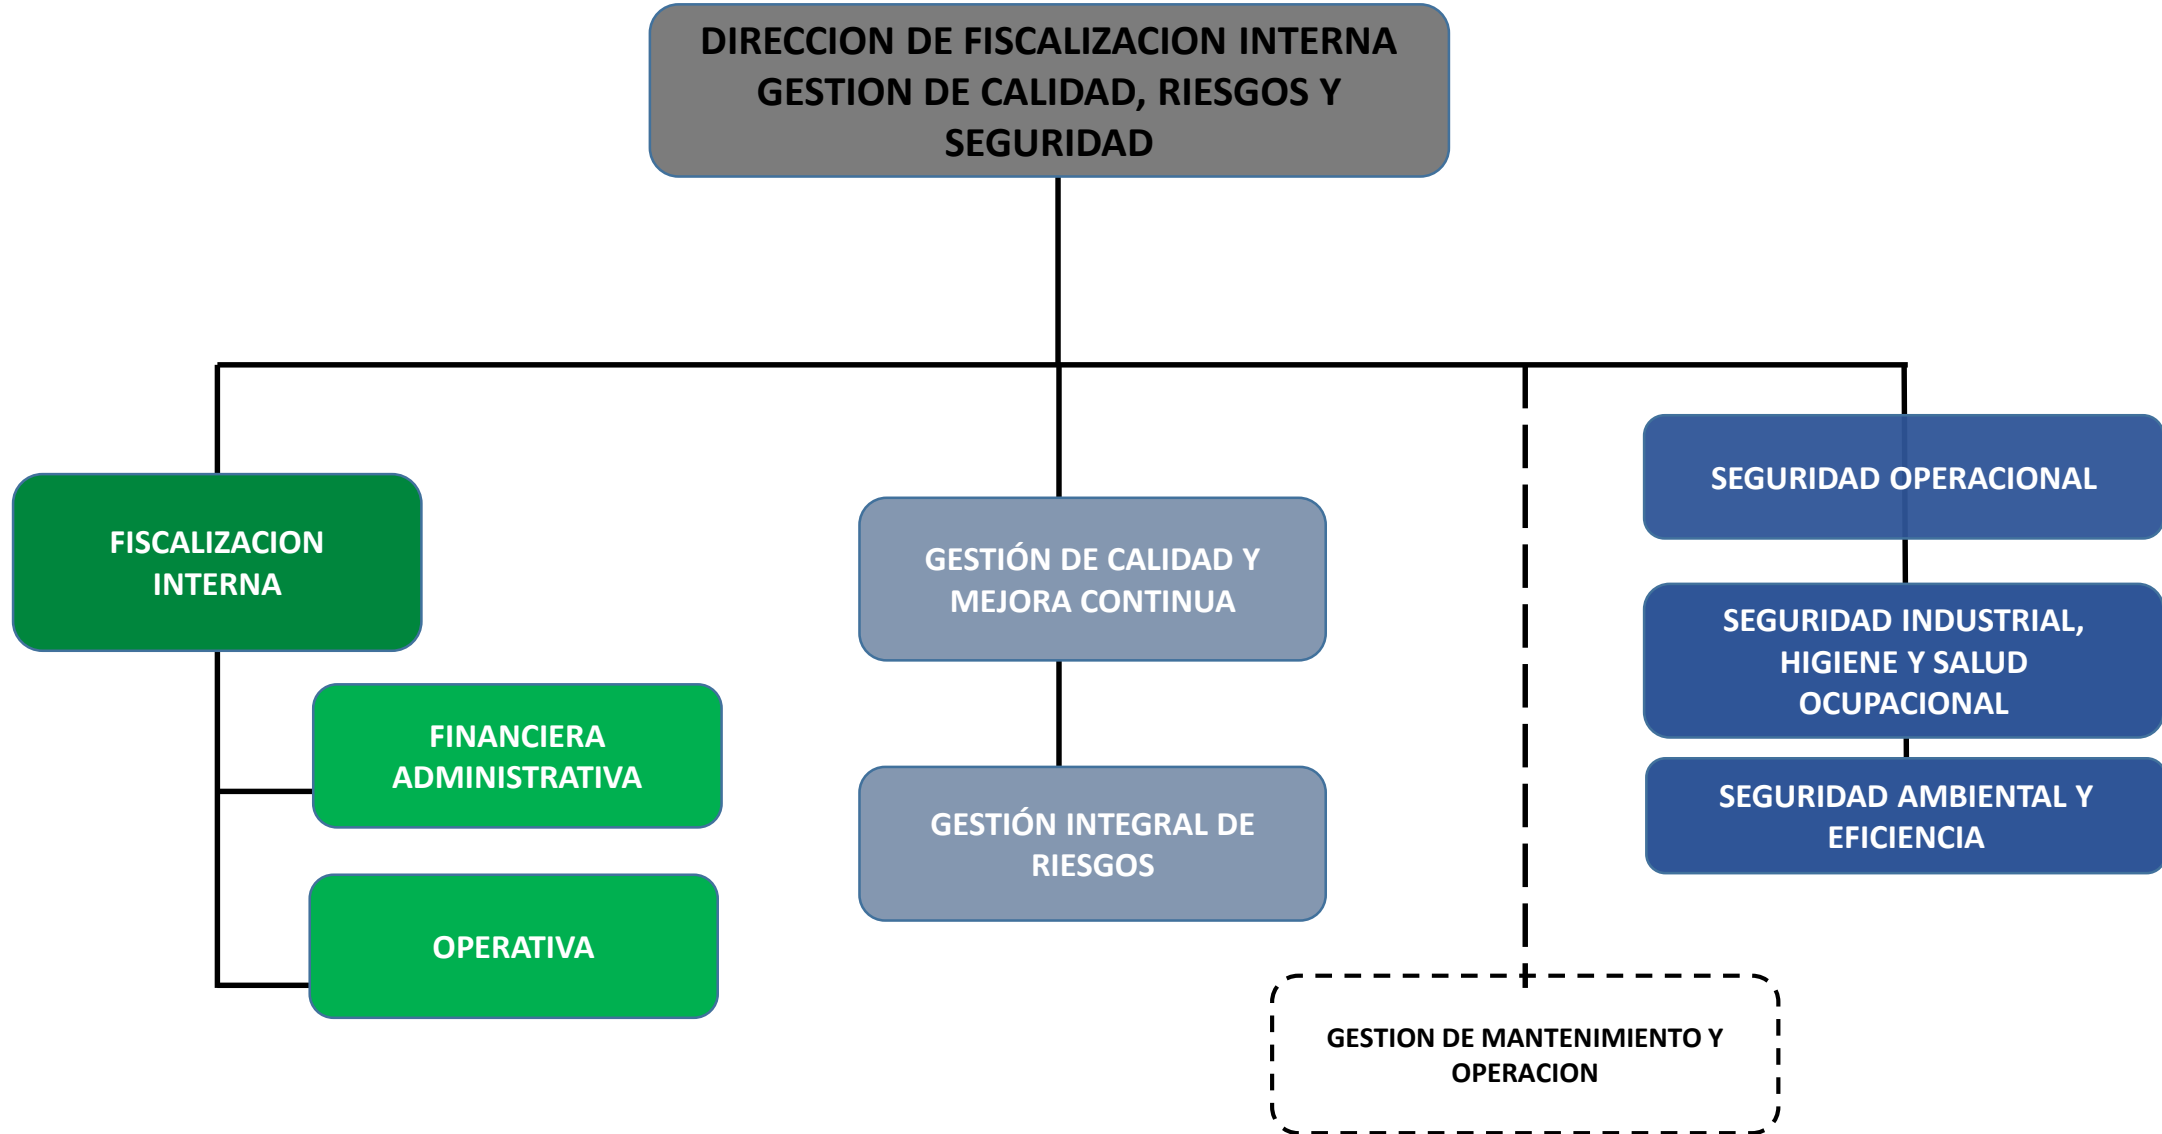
DIRECCION DE FISCALIZACION INTERNA GESTION DE CALIDAD, RIESGOS Y SEGURIDAD

FISCALIZACION INTERNA

FINANCIERA ADMINISTRATIVA

OPERATIVA

GESTIÓN DE CALIDAD Y MEJORA CONTINUA

GESTIÓN INTEGRAL DE RIESGOS

SEGURIDAD OPERACIONAL

SEGURIDAD INDUSTRIAL, HIGIENE Y SALUD OCUPACIONAL

SEGURIDAD AMBIENTAL Y EFICIENCIA

GESTION DE MANTENIMIENTO Y OPERACION